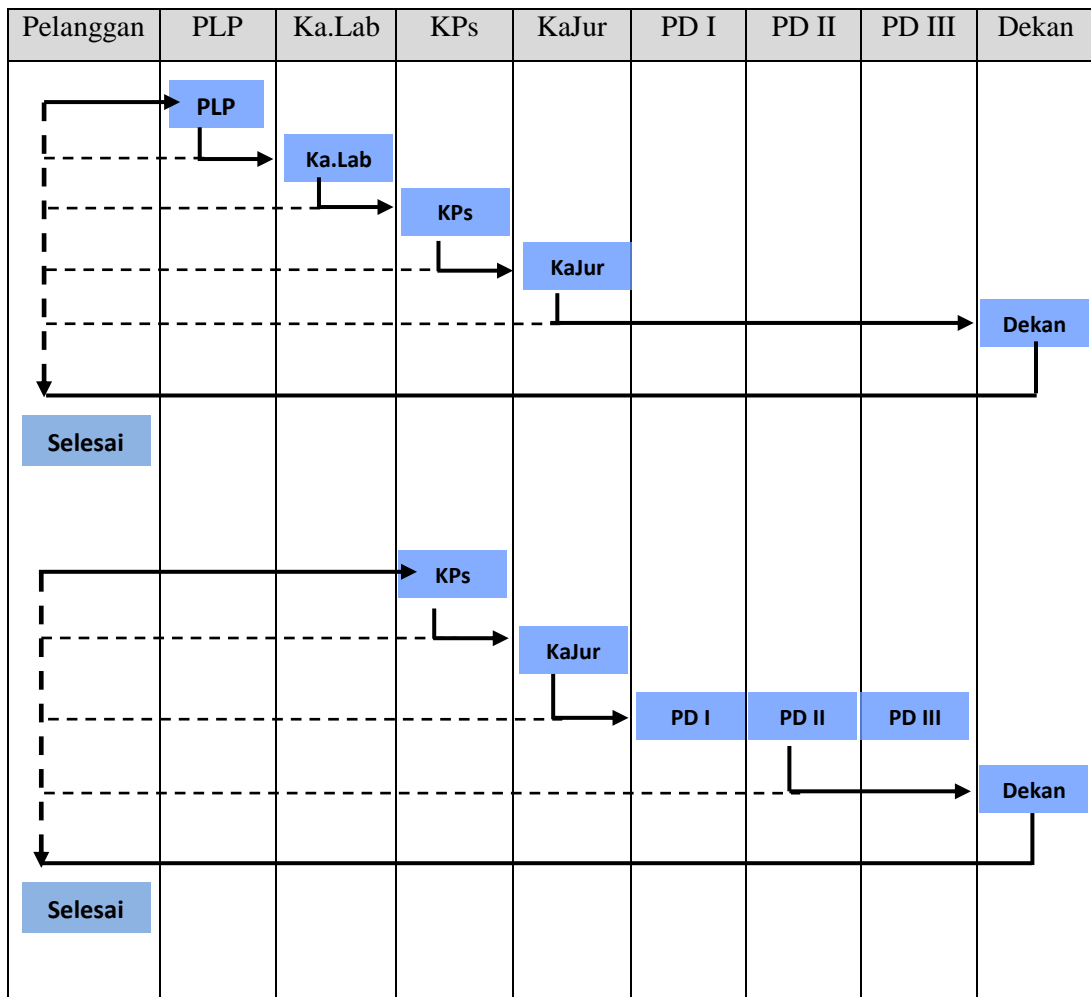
| Pelanggan | PLP | Ka.Lab | KPs | KaJur | PD I | PD II | PD III | Dekan |
|---|---|---|---|---|---|---|---|---|

PLP

Ka.Lab

KPs

KaJur

Dekan

Selesai

KPs

KaJur

PD I

PD II

PD III

Dekan

Selesai